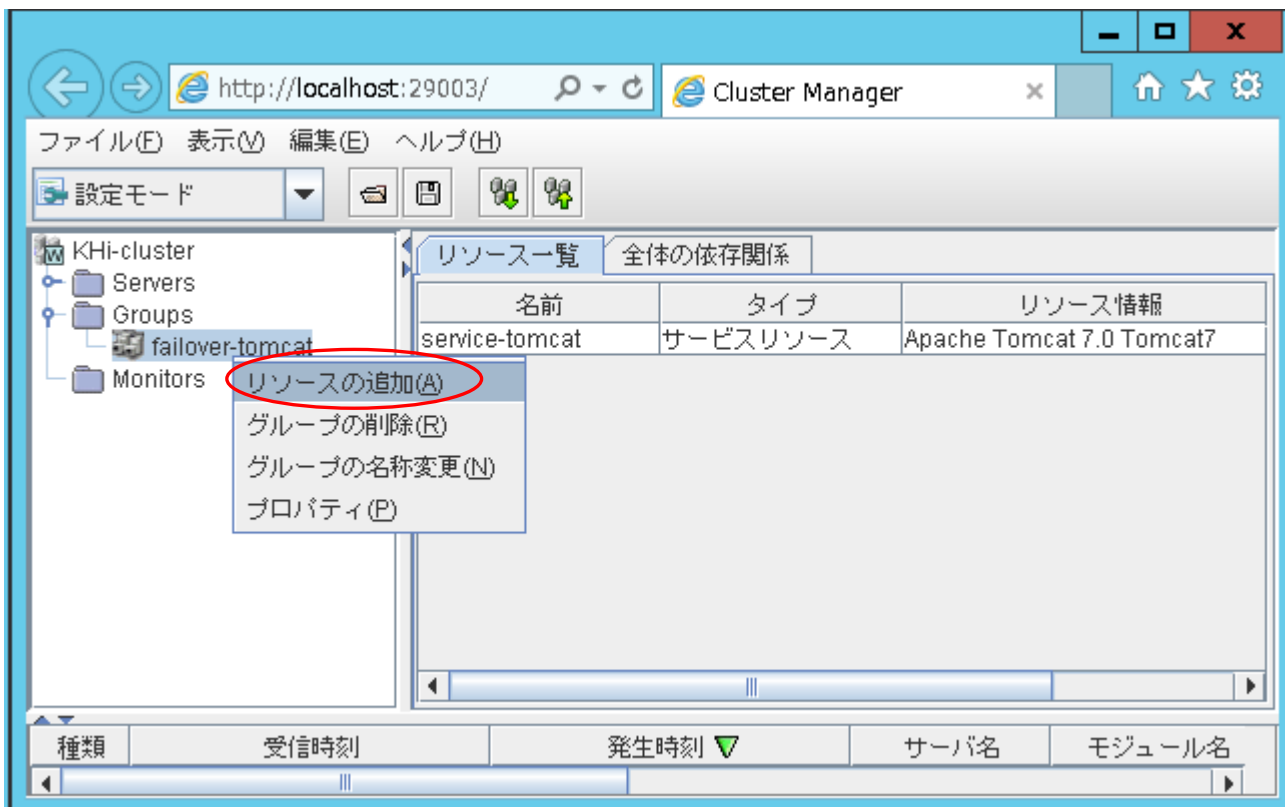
http://localhost:29003/

Cluster Manager

ファイル(F) 表示(V) 編集(E) ヘルプ(H)

設定モード

KHi-cluster
Servers
Groups
failover-tomcat
Monitors

リソースの追加(A)
グループの削除(R)
グループの名称変更(N)
プロパティ(P)

リソース一覧 全体の依存関係

| 名前 | タイプ | リソース情報 |
|---|---|---|
| service-tomcat | サービスリソース | Apache Tomcat 7.0 Tomcat7 |

| 種類 | 受信時刻 | 発生時刻 | サーバ名 | モジュール名 |
|---|---|---|---|---|